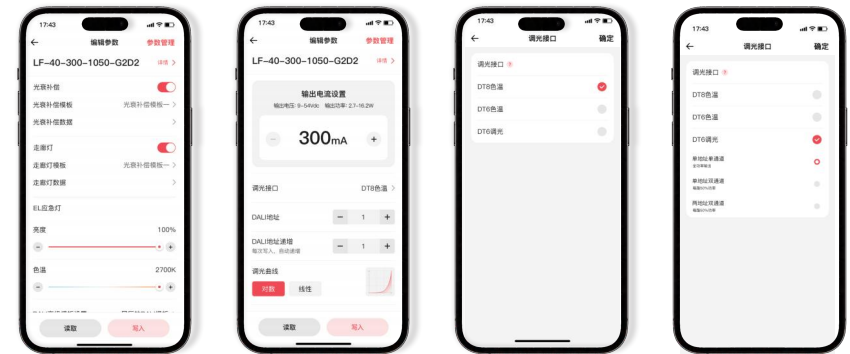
17:43

编辑参数 参数管理

LF-40-300-1050-G2D2 详情 >

光衰补偿

光衰补偿模板 光衰补偿模板一 >

光衰补偿数据 >

走廊灯

走廊灯模板 光衰补偿模板一 >

走廊灯数据 >

EL应急灯

亮度 100%

色温 2700K

读取 写入

17:43

编辑参数 参数管理

LF-40-300-1050-G2D2 详情 >

输出电流设置

输出电压: 9-54Vdc 输出功率: 2.7-16.2W

300mA

调光接口 DT8色温 >

DALI地址 1

DALI地址递增 1

每次写入，自动递增

调光曲线

对数 线性

读取 写入

17:43

调光接口 确定

调光接口

DT8色温

DT6色温

DT6调光

17:43

调光接口 确定

调光接口

DT8色温

DT6色温

DT6调光

单地址单通道

单地址双通道

两地址双通道